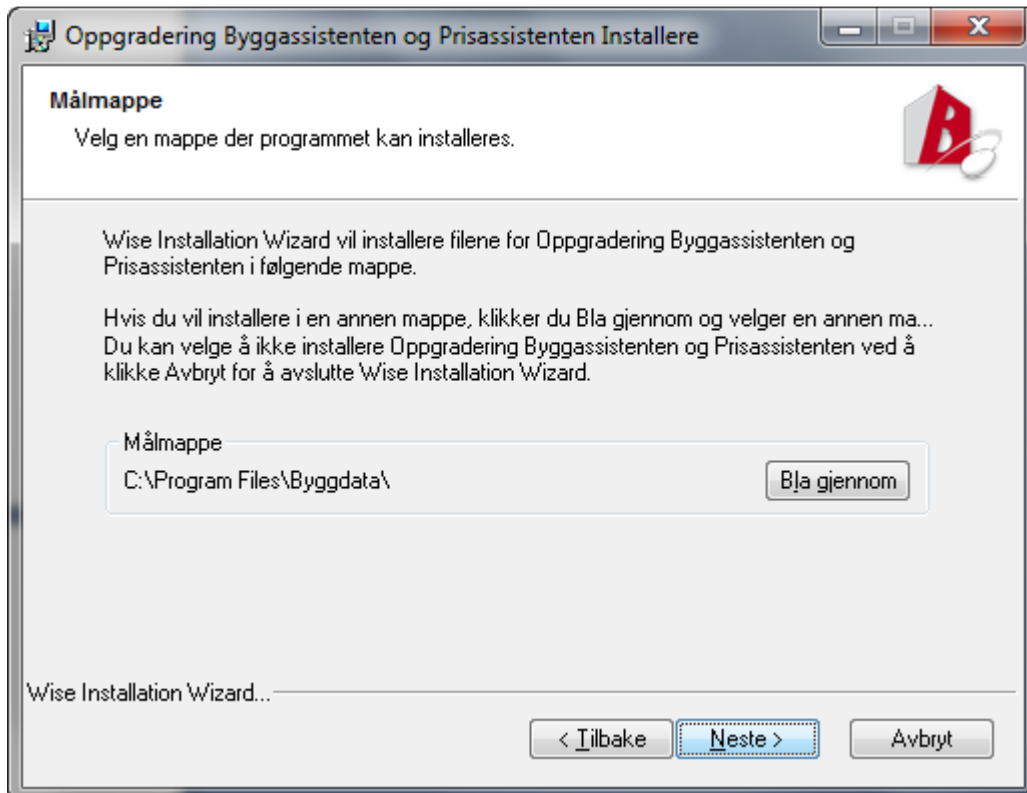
Oppgradering Byggassistenten og Prisassistenten Installere

Målmappe

Velg en mappe der programmet kan installeres.

Wise Installation Wizard vil installere filene for Oppgradering Byggassistenten og Prisassistenten i følgende mappe.

Hvis du vil installere i en annen mappe, klikker du Bla gjennom og velger en annen ma...
Du kan velge å ikke installere Oppgradering Byggassistenten og Prisassistenten ved å klikke Avbryt for å avslutte Wise Installation Wizard.

Målmappe

C:\Program Files\Byggdata\

Bla gjennom

Wise Installation Wizard...

< Tilbake

Neste >

Avbryt